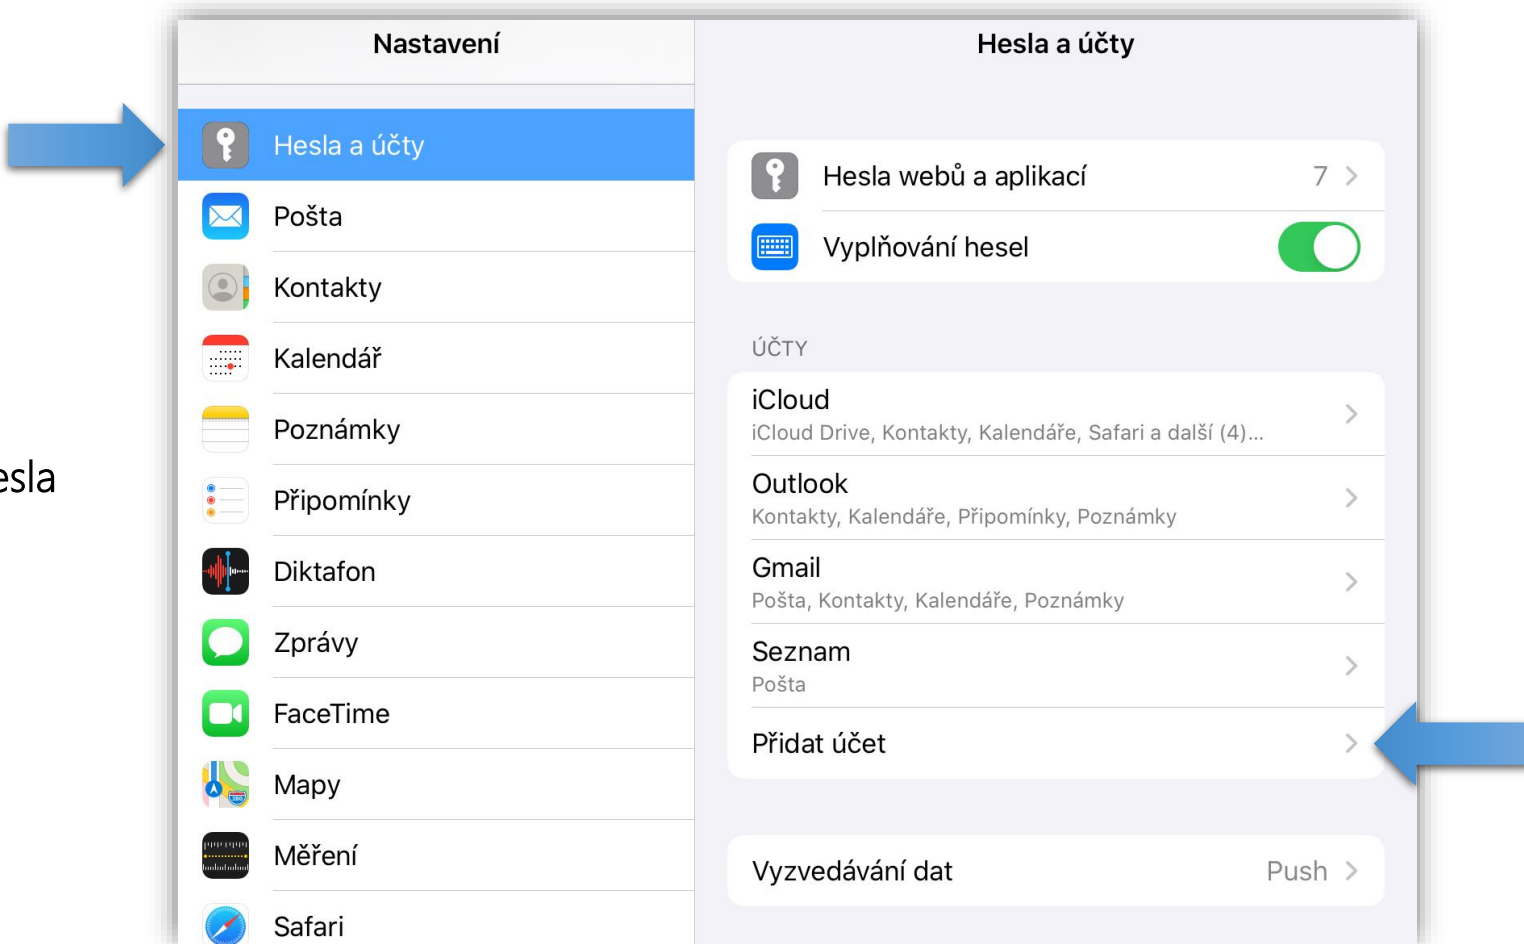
esla

Nastavení

Hesla a účty
Pošta
Kontakty
Kalendář
Poznámky
Připomínky
Diktafon
Zprávy
FaceTime
Mapy
Měření
Safari

Hesla a účty

Hesla webů a aplikací 7
Vyplňování hesel

ÚČTY

iCloud
iCloud Drive, Kontakty, Kalendáře, Safari a další (4)...

Outlook
Kontakty, Kalendáře, Připomínky, Poznámky

Gmail
Pošta, Kontakty, Kalendáře, Poznámky

Seznam
Pošta

Přidat účet

Vyzvedávání dat Push